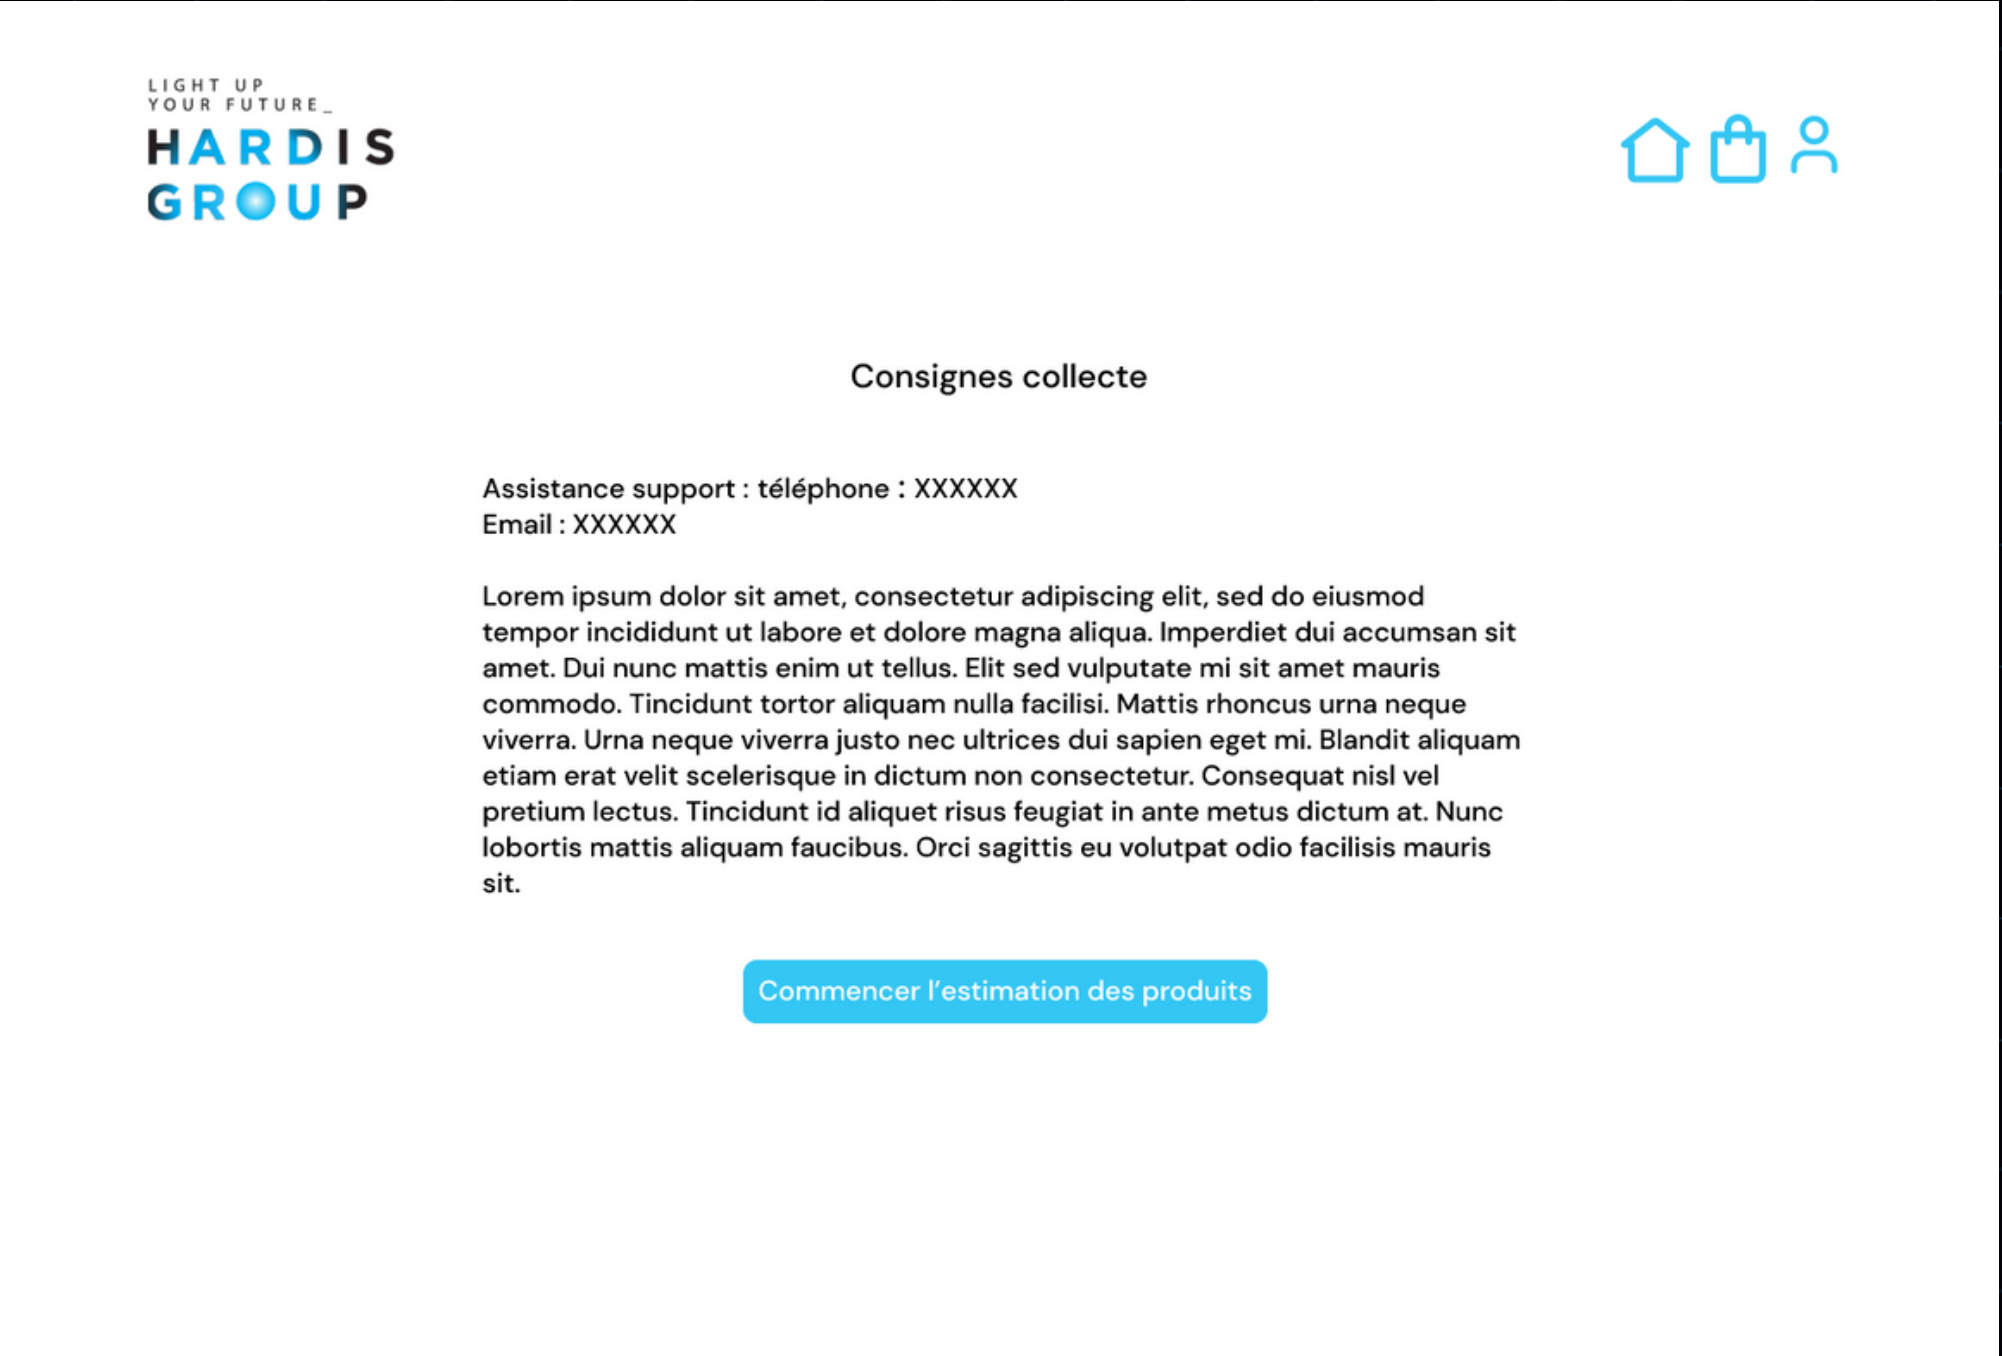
LIGHT UP
YOUR FUTURE_
HARDIS
GROUP

Consignes collecte

Assistance support : téléphone : XXXXXX
Email : XXXXXX

Lorem ipsum dolor sit amet, consectetur adipiscing elit, sed do eiusmod tempor incididunt ut labore et dolore magna aliqua. Imperdiet dui accumsan sit amet. Dui nunc mattis enim ut tellus. Elit sed vulputate mi sit amet mauris commodo. Tincidunt tortor aliquam nulla facilisi. Mattis rhoncus urna neque viverra. Urna neque viverra justo nec ultrices dui sapien eget mi. Blandit aliquam etiam erat velit scelerisque in dictum non consectetur. Consequat nisl vel pretium lectus. Tincidunt id aliquet risus feugiat in ante metus dictum at. Nunc lobortis mattis aliquam faucibus. Orci sagittis eu volutpat odio facilisis mauris sit.

Commencer l'estimation des produits